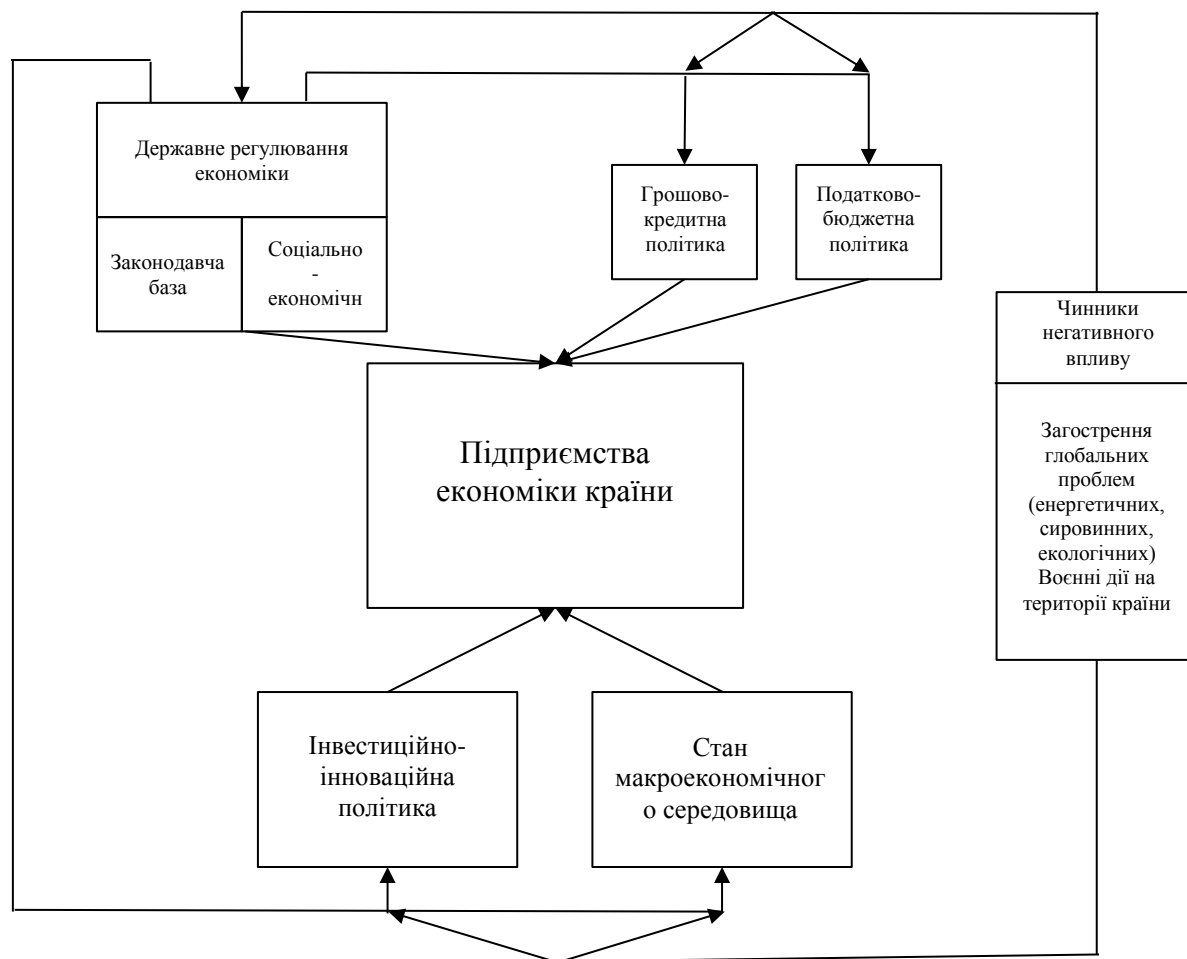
Державне регулювання економіки

Законодавча база

Соціально - економічн

Грошово-кредитна політика

Податково-бюджетна політика

Чинники негативного впливу

Загострення глобальних проблем (енергетичних, сировинних, екологічних) Воєнні дії на території країни

Підприємства економіки країни

Інвестиційно-інноваційна політика

Стан макроекономічного середовища